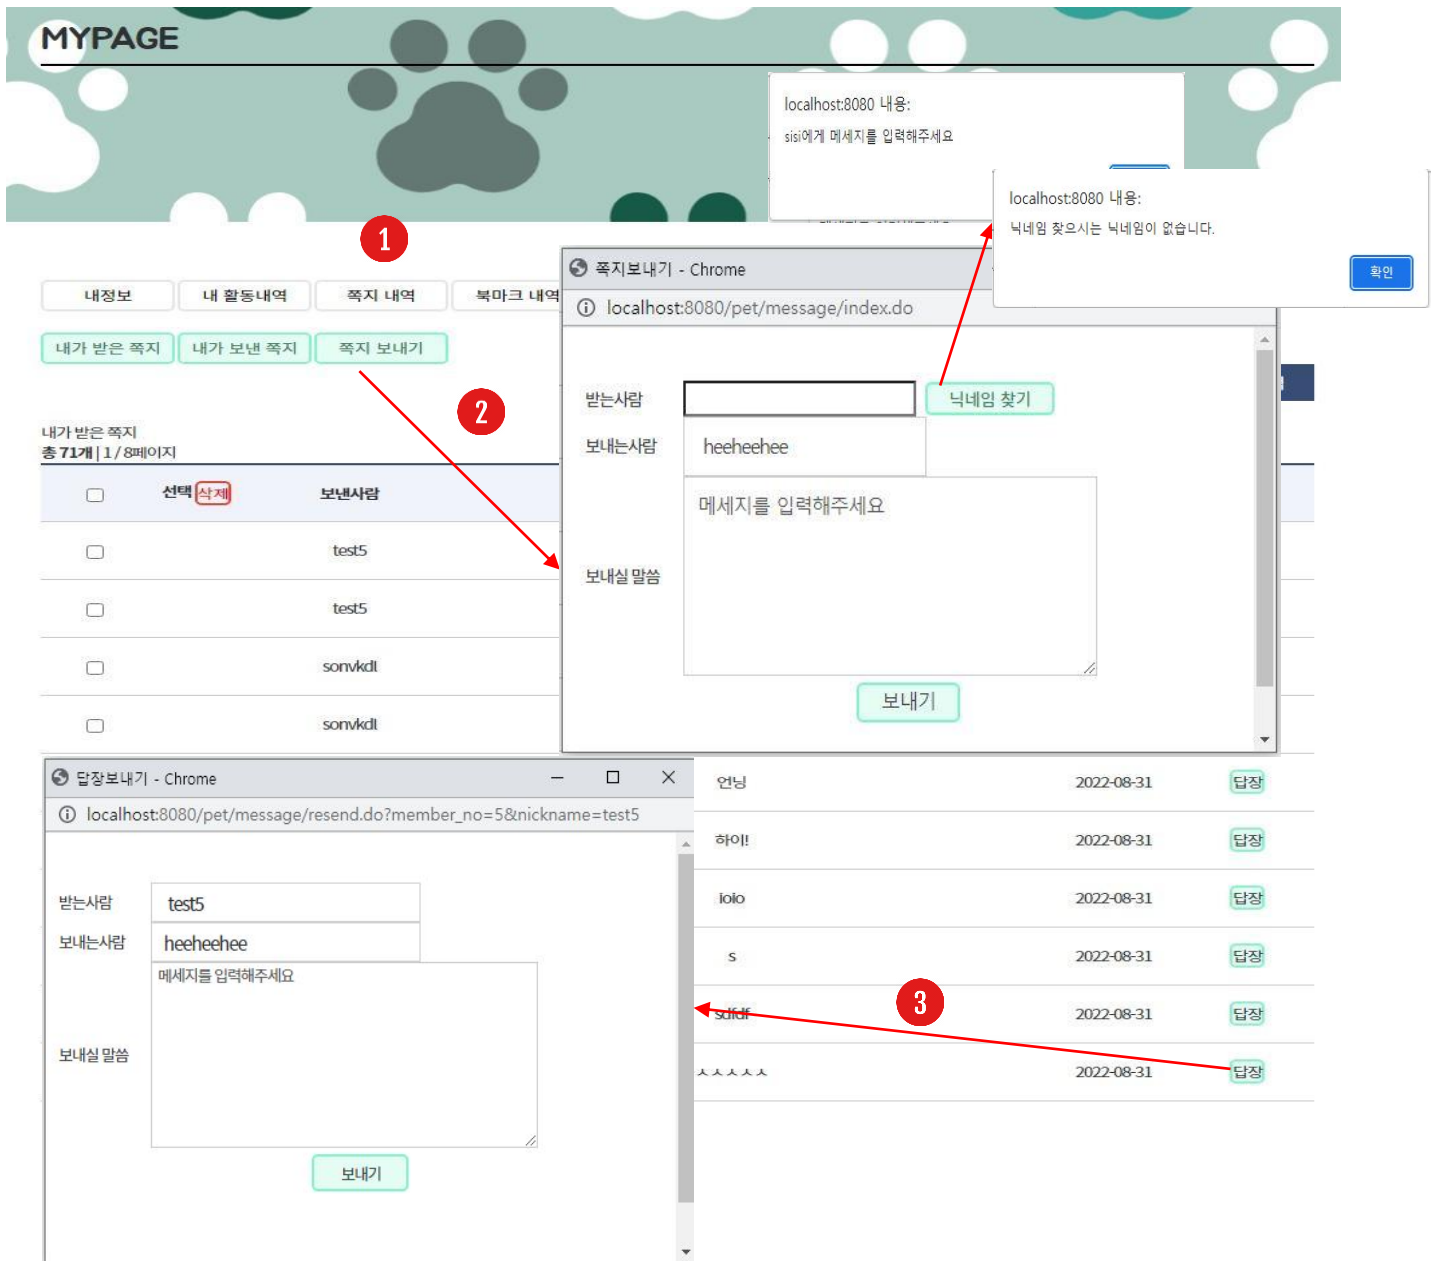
MYPAGE

localhost:8080 내용:
sisi에게 메세지를 입력해주세요

localhost:8080 내용:
닉네임 찾으시는 닉네임이 없습니다.
확인

1

내정보 | 내 활동내역 | 쪽지 내역 | 북마크 내역

내가 받은 쪽지 | 내가 보낸 쪽지 | 쪽지 보내기

2

내가 받은 쪽지
총 71개 | 1 / 8페이지

| | 선택 삭제 | 보낸사람 |
|---|---|---|
| | | test5 |
| | | test5 |
| | | sonvkdl |
| | | sonvkdl |

쪽지보내기 - Chrome
localhost:8080/pet/message/index.do

받는사람
닉네임 찾기
보내는사람
heeheehee
메세지를 입력해주세요
보내실 말씀
보내기

답장보내기 - Chrome
localhost:8080/pet/message/resend.do?member_no=5&nickname=test5

받는사람 test5
보내는사람 heeheehee
메세지를 입력해주세요
보내실 말씀
보내기

| 언닝 | 2022-08-31 | 답장 |
|---|---|---|
| 하이! | 2022-08-31 | 답장 |
| ioio | 2022-08-31 | 답장 |
| s | 2022-08-31 | 답장 |
| sdfdf | 2022-08-31 | 답장 |
| ㅅㅅㅅㅅㅅ | 2022-08-31 | 답장 |

3